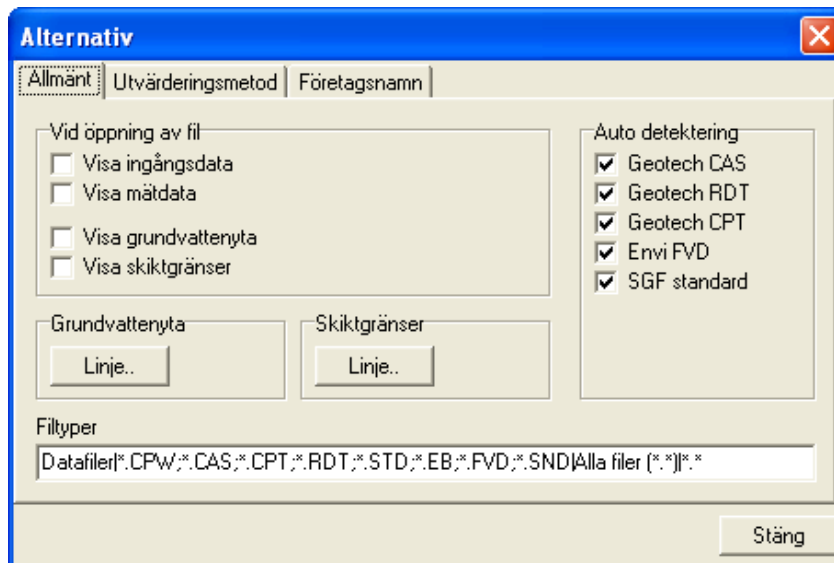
Alternativ

Allmänt | Utvärderingsmetod | Företagsnamn

Vid öppning av fil
Visa ingångsdata
Visa mätdata
Visa grundvattenyta
Visa skiktgränser

Auto detektering
Geotech CAS
Geotech RDT
Geotech CPT
Envi FVD
SGF standard

Grundvattenyta
Linje..

Skiktgränser
Linje..

Filtyper
Datafiler|*.CPW;*.CAS;*.CPT;*.RDT;*.STD;*.EB;*.FVD;*.SND|Alla filer (*.*)|*.*

Stäng